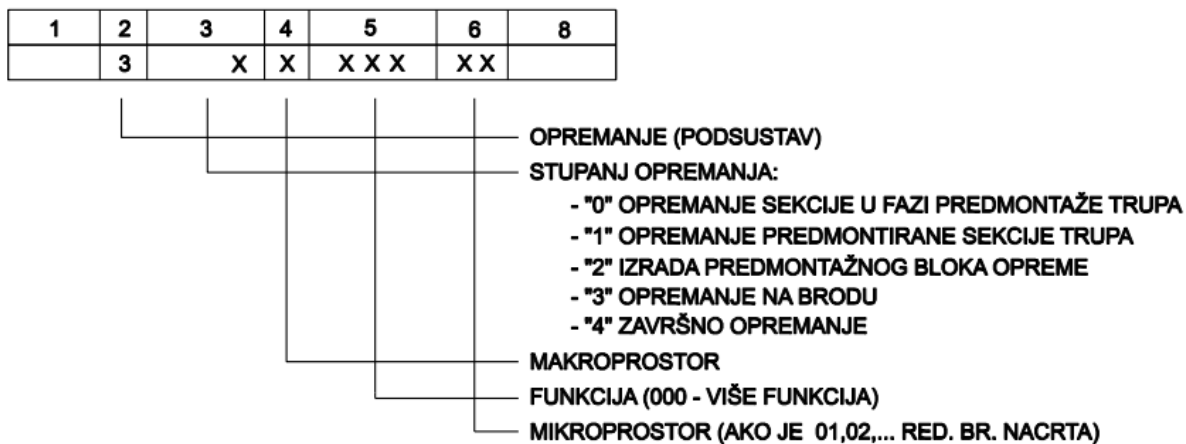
| 1 | 2 | 3 | 4 | 5 | 6 | 8 |
|---|---|---|---|---|---|---|
|  | 3 | X | X | X X X | X X |  |

OPREMANJE (PODSUSTAV)

STUPANJ OPREMANJA:
- "0" OPREMANJE SEKCIJE U FAZI PREDMONTAŽE TRUPA
- "1" OPREMANJE PREDMONTIRANE SEKCIJE TRUPA
- "2" IZRADA PREDMONTAŽNOG BLOKA OPREME
- "3" OPREMANJE NA BRODU
- "4" ZAVRŠNO OPREMANJE

MAKROPROSTOR

FUNKCIJA (000 - VIŠE FUNKCIJA)

MIKROPROSTOR (AKO JE 01,02,... RED. BR. NACRTA)